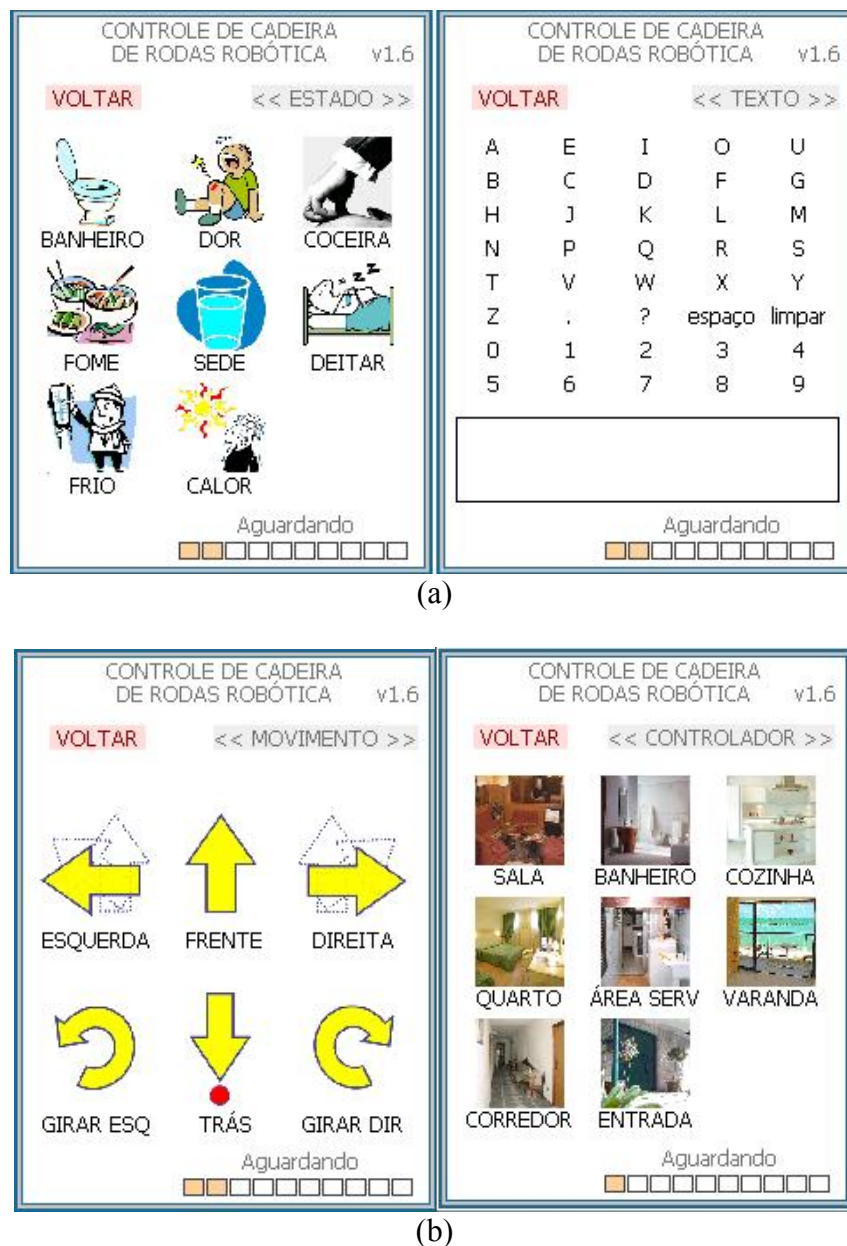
CONTROLE DE CADEIRA
DE RODAS ROBÓTICA v1.6

VOLTAR << ESTADO >>

BANHEIRO DOR COCEIRA
FOME SEDE DEITAR
FRIO CALOR

Aguardando

CONTROLE DE CADEIRA
DE RODAS ROBÓTICA v1.6

VOLTAR << TEXTO >>

| | | | | |
|---|---|---|---|---|
| A | E | I | O | U |
| B | C | D | F | G |
| H | J | K | L | M |
| N | P | Q | R | S |
| T | V | W | X | Y |
| Z | . | ? | espaço | limpar |
| 0 | 1 | 2 | 3 | 4 |
| 5 | 6 | 7 | 8 | 9 |

Aguardando

(a)

CONTROLE DE CADEIRA
DE RODAS ROBÓTICA v1.6

VOLTAR << MOVIMENTO >>

ESQUERDA FRENTE DIREITA
GIRAR ESQ TRÁS GIRAR DIR

Aguardando

CONTROLE DE CADEIRA
DE RODAS ROBÓTICA v1.6

VOLTAR << CONTROLADOR >>

SALA BANHEIRO COZINHA
QUARTO ÁREA SERV VARANDA
CORREDOR ENTRADA

Aguardando

(b)